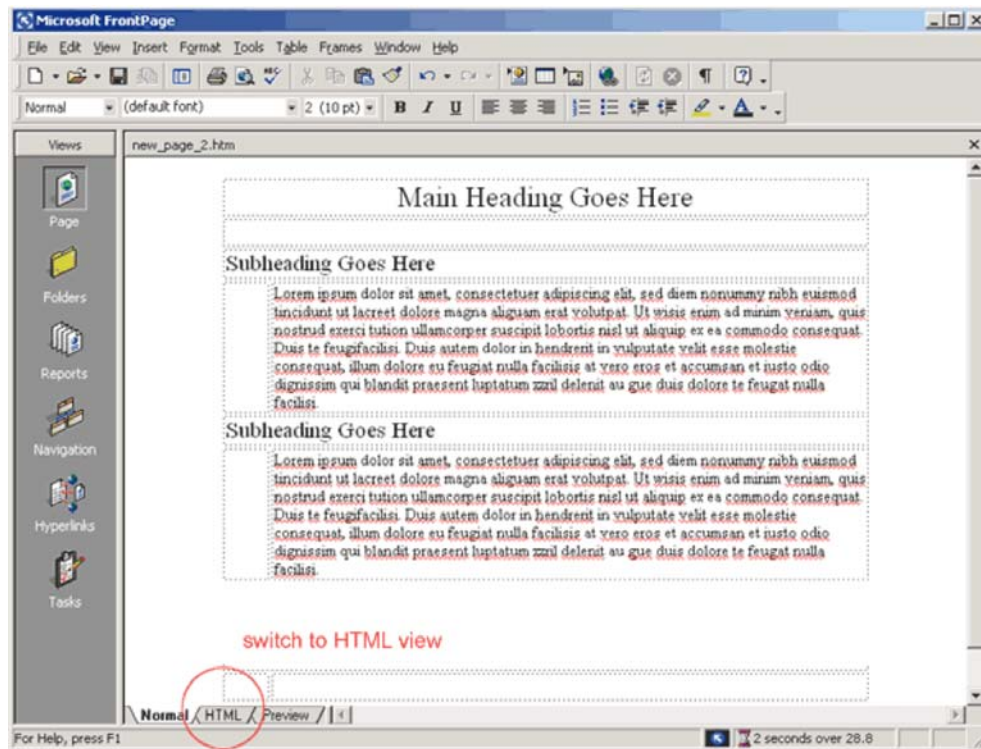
Microsoft FrontPage

File Edit View Insert Format Tools Table Frames Window Help

Normal (default font) 2 (10 pt) B I U

Views

Page

Folders

Reports

Navigation

Hyperlinks

Tasks

new_page_2.htm

Main Heading Goes Here

Subheading Goes Here

Lorem ipsum dolor sit amet, consectetuer adipiscing elit, sed diem nonummy nibh euismod tincidunt ut lacreet dolore magna aliguam erat volutpat. Ut wisis enim ad minim veniam, quis nostrud exerci tution ullamcorper suscipit lobortis nisl ut aliquip ex ea commodo consequat. Duis te feugifacilisi. Duis autem dolor in hendrerit in vulputate velit esse molestie consequat, illum dolore eu feugiat nulla facilisis at vero eros et accumsan et iusto odio dignissim qui blandit praesent luptatum zzril delenit au gue duis dolore te feugat nulla facilisi.

Subheading Goes Here

Lorem ipsum dolor sit amet, consectetuer adipiscing elit, sed diem nonummy nibh euismod tincidunt ut lacreet dolore magna aliguam erat volutpat. Ut wisis enim ad minim veniam, quis nostrud exerci tution ullamcorper suscipit lobortis nisl ut aliquip ex ea commodo consequat. Duis te feugifacilisi. Duis autem dolor in hendrerit in vulputate velit esse molestie consequat, illum dolore eu feugiat nulla facilisis at vero eros et accumsan et iusto odio dignissim qui blandit praesent luptatum zzril delenit au gue duis dolore te feugat nulla facilisi.

switch to HTML view

Normal HTML Preview

For Help, press F1

2 seconds over 28.8